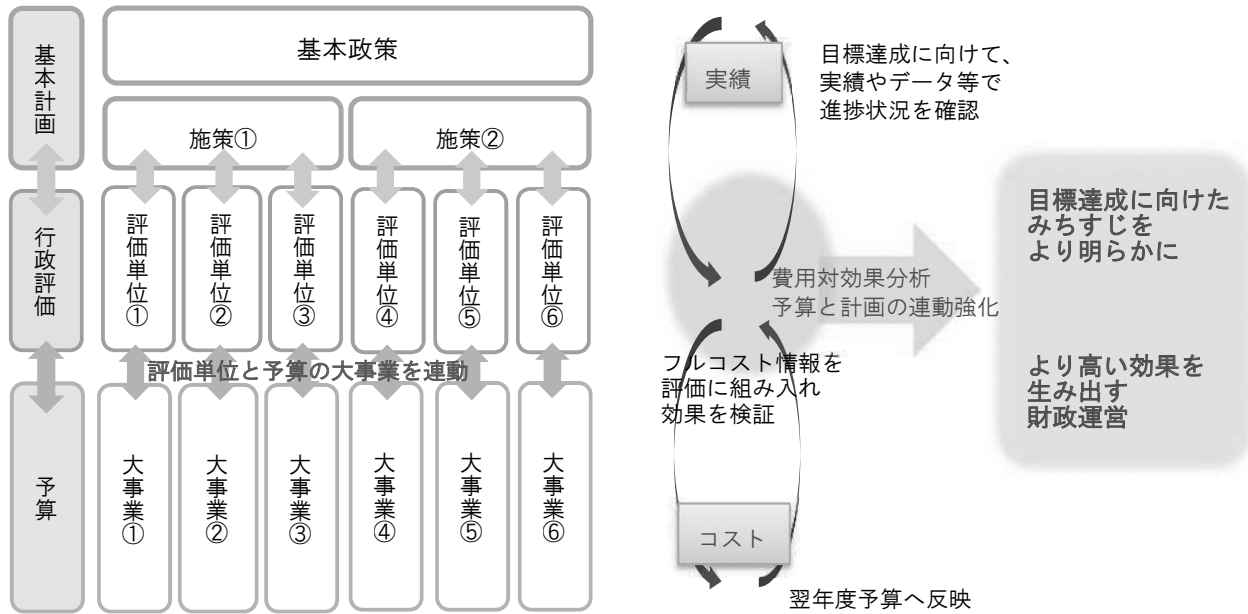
基本計画

行政評価

予算

基本政策

施策①

施策②

評価単位①

評価単位②

評価単位③

評価単位④

評価単位⑤

評価単位⑥

評価単位と予算の大事業を連動

大事業①

大事業②

大事業③

大事業④

大事業⑤

大事業⑥

実績

目標達成に向けて、実績やデータ等で進捗状況を確認

費用対効果分析
予算と計画の連動強化

フルコスト情報を評価に組み入れ効果を検証

コスト

翌年度予算へ反映

目標達成に向けたみちすじをより明らかに

より高い効果を生み出す財政運営